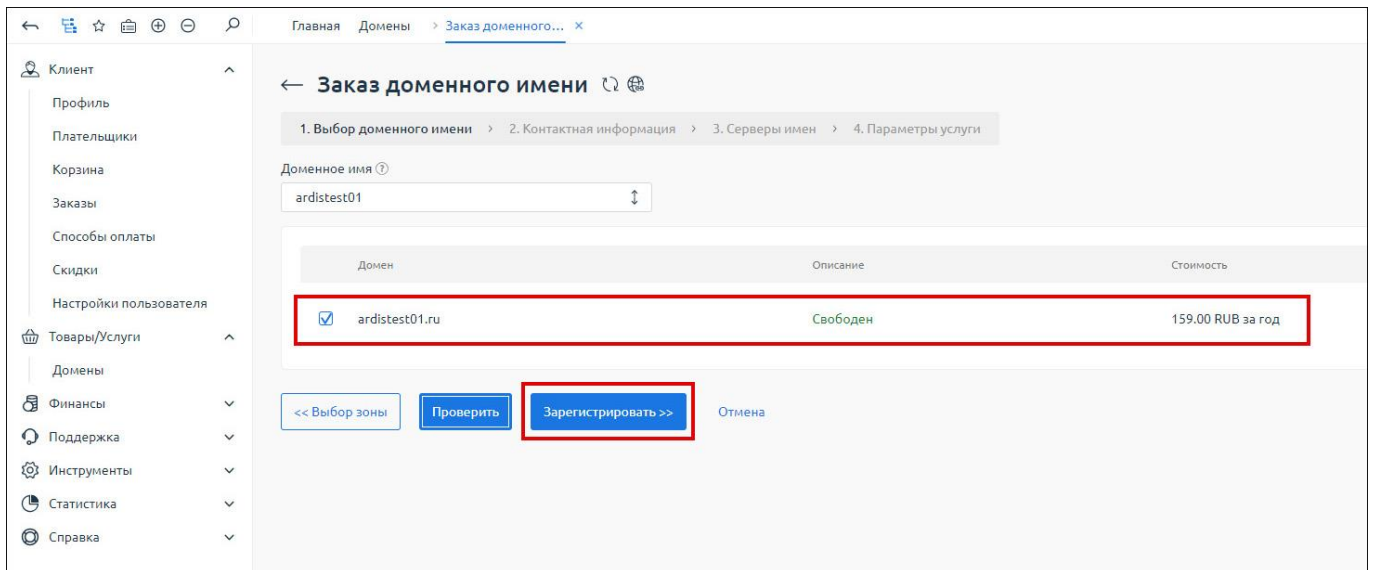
Главная Домены > Заказ доменного... ×

Клиент
Профиль
Плательщики
Корзина
Заказы
Способы оплаты
Скидки
Настройки пользователя
Товары/Услуги
Домены
Финансы
Поддержка
Инструменты
Статистика
Справка

← Заказ доменного имени

1. Выбор доменного имени > 2. Контактная информация > 3. Серверы имен > 4. Параметры услуги

Доменное имя ?
ardistest01

| Домен | Описание | Стоимость |
|---|---|---|
| ardistest01.ru | Свободен | 159.00 RUB за год |

<< Выбор зоны Проверить Зарегистрировать >> Отмена